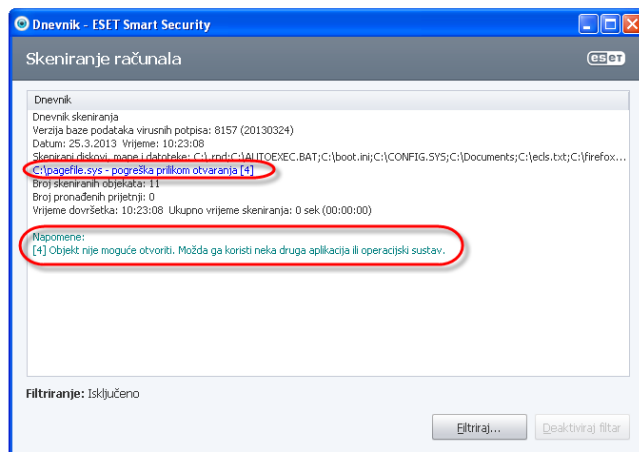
Dnevnik - ESET Smart Security

Skeniranje računala

eset

Dnevnik

Dnevnik skeniranja
Verzija baze podataka virusnih potpisa: 8157 (20130324)
Datum: 25.3.2013 Vrijeme: 10:23:08
Skenirani diskovi, mape i datoteke: C:\.rnd;C:\AUTOEXEC.BAT;C:\boot.ini;C:\CONFIG.SYS;C:\Documents;C:\ecls.txt;C:\firefox...
C:\pagefile.sys - pogreška prilikom otvaranja [4]
Broj skeniranih objekata: 11
Broj pronađenih prijetnji: 0
Vrijeme dovršetka: 10:23:08 Ukupno vrijeme skeniranja: 0 sek (00:00:00)

Napomene:
[4] Objekt nije moguće otvoriti. Možda ga koristi neka druga aplikacija ili operacijski sustav.

Filtriranje: Isključeno

Filtriraj...

Deaktiviraj filtar